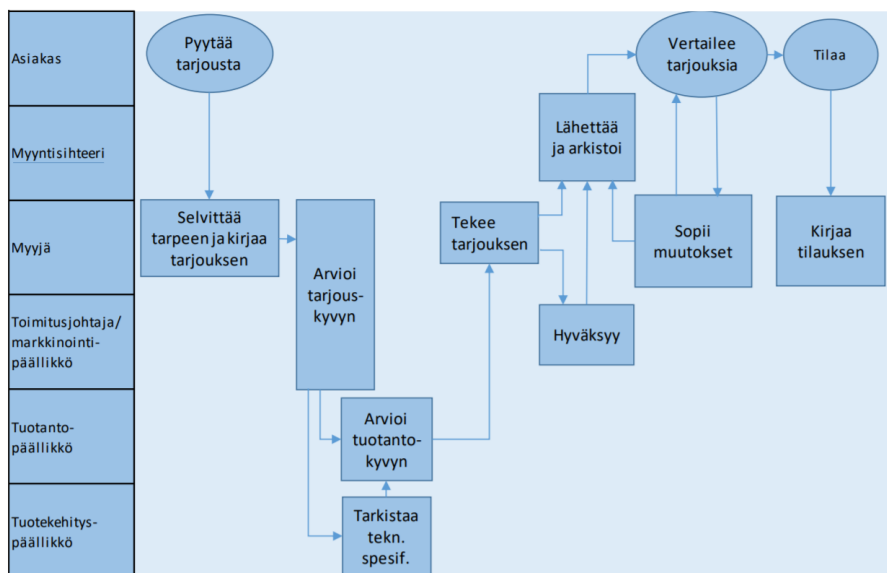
Asiakas

Myyntisihteeri

Myyjä

Toimitusjohtaja/ markkinointipäällikkö

Tuotantopäällikkö

Tuotekehityspäällikkö

Pyytää tarjousta

Selvittää tarpeen ja kirjaa tarjouksen

Arvioi tarjouskyvyn

Arvioi tuotantokyvyn

Tarkistaa tekn. spesif.

Tekee tarjouksen

Hyväksyy

Lähettää ja arkistoi

Vertailee tarjouksia

Sopii muutokset

Tilaa

Kirjaa tilauksen